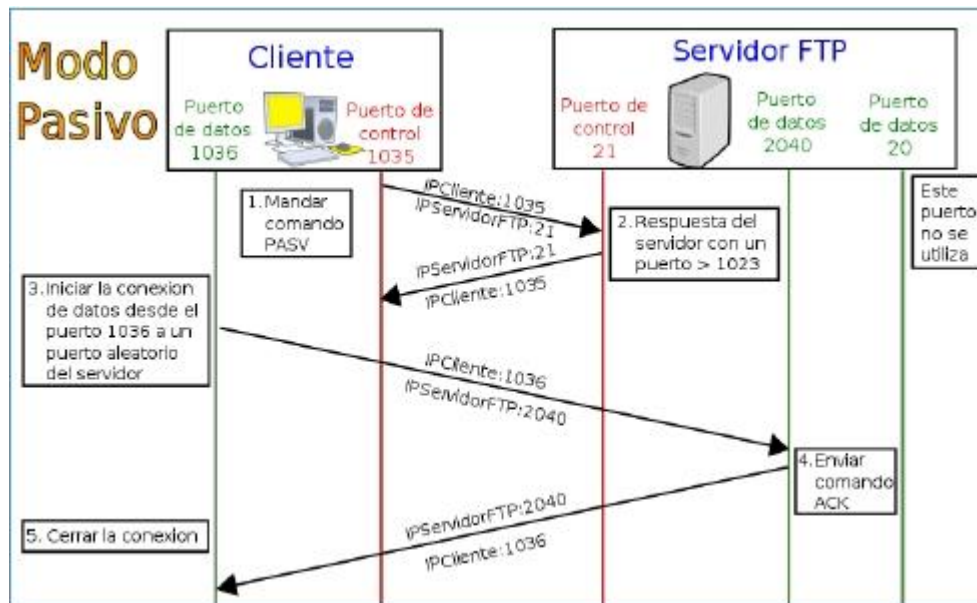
Modo Pasivo

Cliente

Puerto de datos 1036

Puerto de control 1035

Servidor FTP

Puerto de control 21

Puerto de datos 2040

Puerto de datos 20

1. Mandar comando PASV

IPCliente:1035
IPServidorFTP:21

2. Respuesta del servidor con un puerto > 1023

Este puerto no se utiliza

IPServidorFTP:21
IPCliente:1035

3. Iniciar la conexion de datos desde el puerto 1036 a un puerto aleatorio del servidor

IPCliente:1036
IPServidorFTP:2040

4. Enviar comando ACK

IPServidorFTP:2040
IPCliente:1036

5. Cerrar la conexion